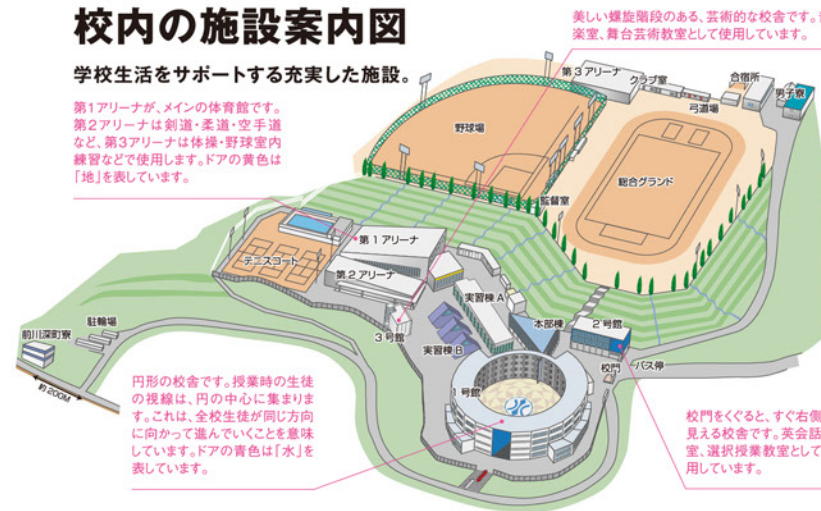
校内の施設案内図

学校生活をサポートする充実した施設。

第1アリーナが、メインの体育館です。第2アリーナは剣道・柔道・空手道など、第3アリーナは体操・野球室内練習などで使用します。ドアの黄色は「地」を表しています。

美しい螺旋階段のある、芸術的な校舎です。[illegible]楽室、舞台芸術教室として使用しています。

第3アリーナ
クラブ室
合宿所
男子寮
弓道場
野球場
監督室
総合グランド
テニスコート
第1アリーナ
第2アリーナ
実習棟A
本部棟
2号館
3号館
実習棟B
1号館
校門
バス停
駐輪場
前川深町寮
約200M

円形の校舎です。授業時の生徒の視線は、円の中心に集まります。これは、全校生徒が同じ方向に向かって進んでいくことを意味しています。ドアの青色は「水」を表しています。

校門をくぐると、すぐ右側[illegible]見える校舎です。英会話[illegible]室、選択授業教室として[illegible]用しています。